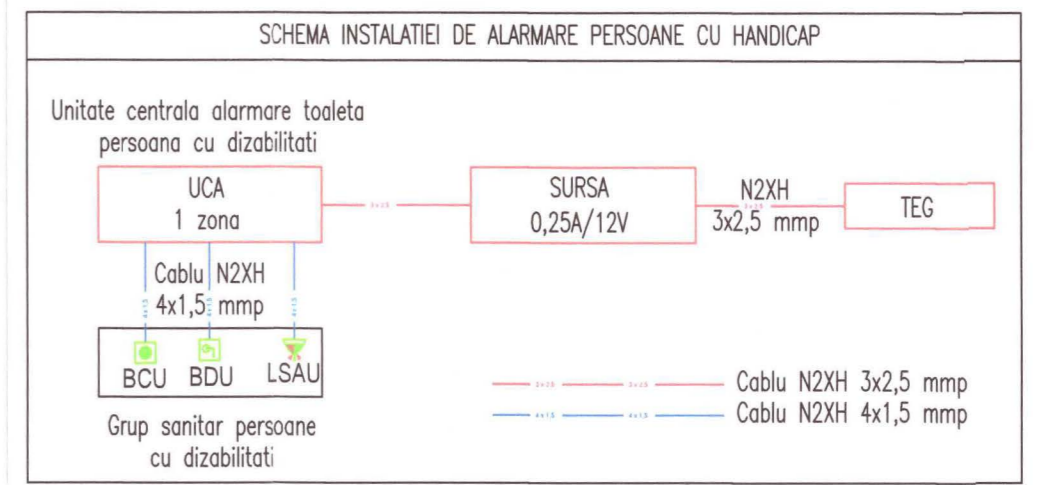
SCHEMA INSTALATIEI DE ALARMARE PERSOANE CU HANDICAP

Unitate centrala alarmare toaleta persoana cu dizabilitati

UCA
1 zona

3x2,5

SURSA
0,25A/12V

N2XH
3x2,5 mmp

TEG

Cablu N2XH
4x1,5 mmp

4x1,5

4x1,5

4x1,5

BCU BDU LSAU

Grup sanitar persoane cu dizabilitati

3x2,5 3x2,5 Cablu N2XH 3x2,5 mmp
4x1,5 4x1,5 Cablu N2XH 4x1,5 mmp